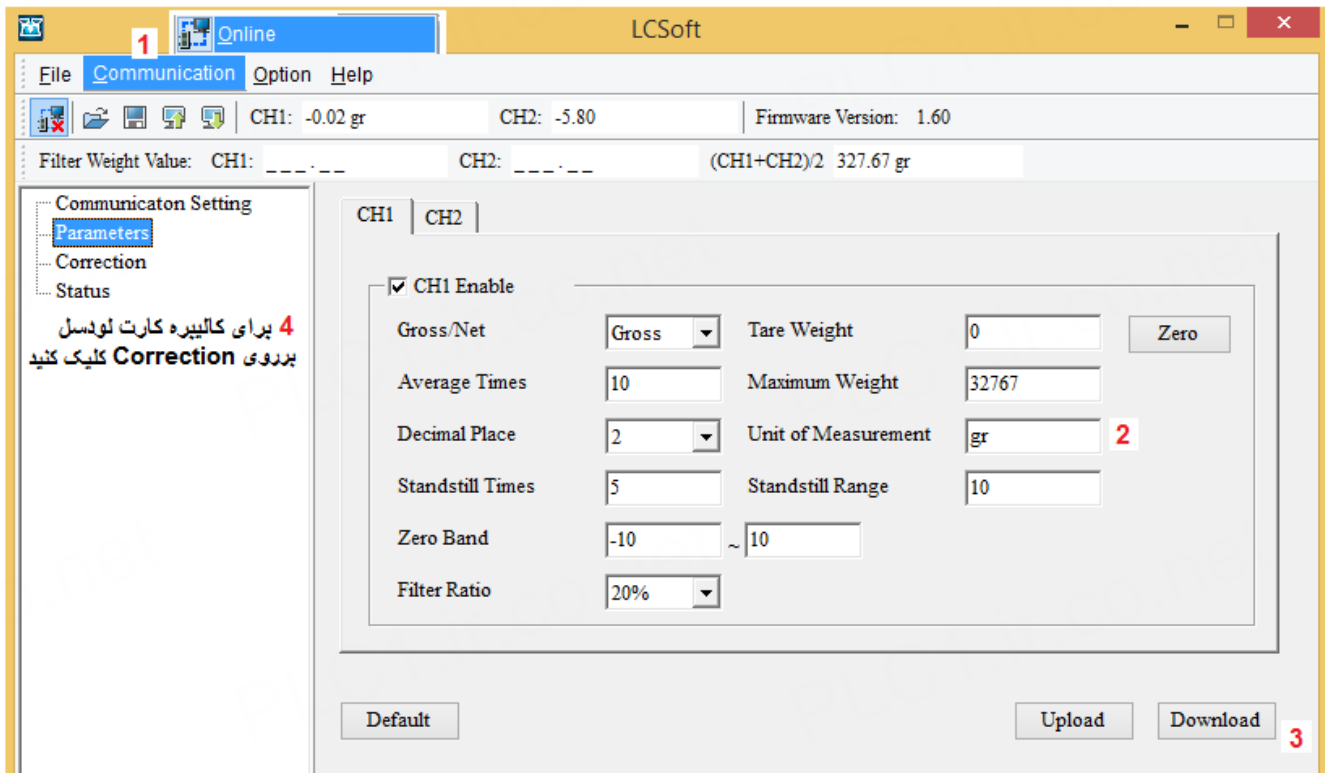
Online

LCSoft

1

File Communication Option Help

CH1: -0.02 gr CH2: -5.80 Firmware Version: 1.60

Filter Weight Value: CH1: \_ \_ \_ . \_ \_ CH2: \_ \_ \_ . \_ \_ (CH1+CH2)/2 327.67 gr

Communicaton Setting
Parameters
Correction
Status

4 برای کالیبره کارت لودسل برروی Correction کلیک کنید

CH1 CH2

☑ CH1 Enable

| | | | | |
|---|---|---|---|---|
| Gross/Net | Gross | Tare Weight | 0 | Zero |
| Average Times | 10 | Maximum Weight | 32767 | |
| Decimal Place | 2 | Unit of Measurement | gr | 2 |
| Standstill Times | 5 | Standstill Range | 10 | |
| Zero Band | -10 ~ 10 | | | |
| Filter Ratio | 20% | | | |

Default Upload Download 3